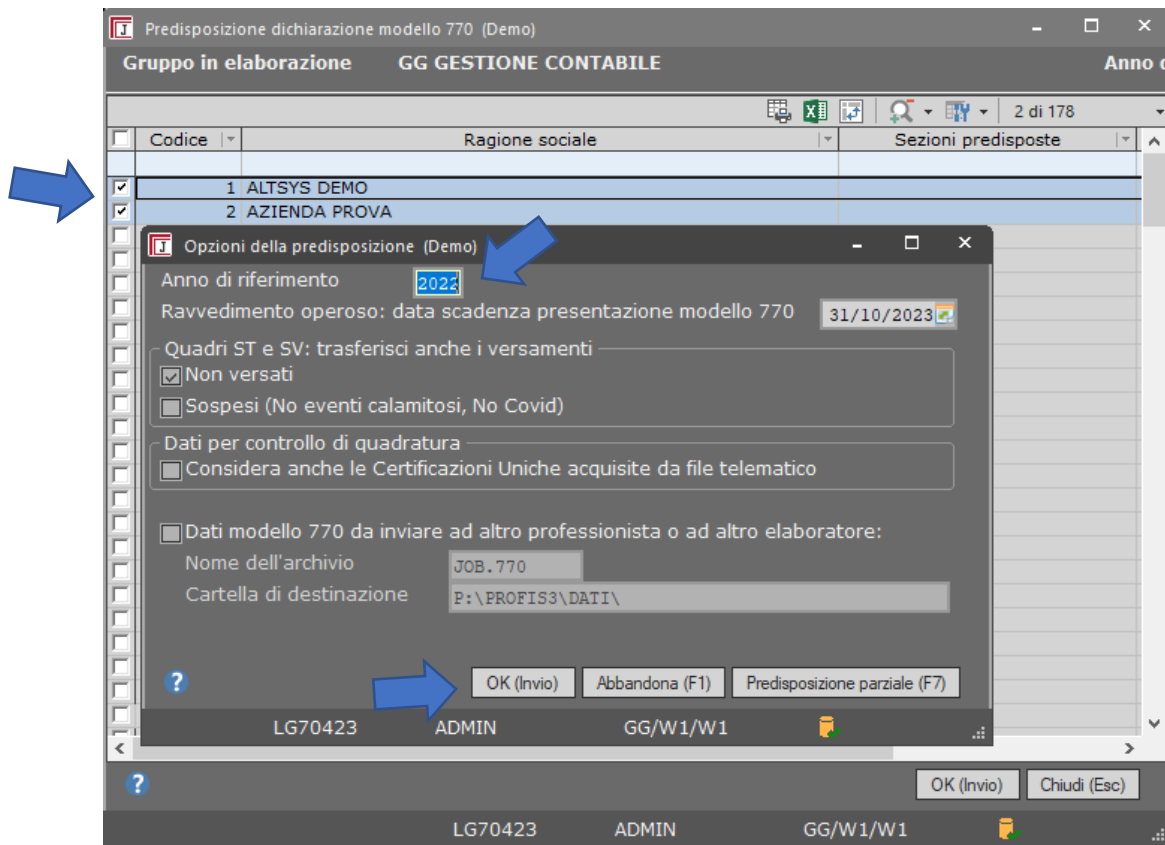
Predisposizione dichiarazione modello 770 (Demo)

Gruppo in elaborazione GG GESTIONE CONTABILE Anno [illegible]

2 di 178

| Codice | Ragione sociale | Sezioni predisposte |
|---|---|---|
| | | |
| 1 | ALTSYS DEMO | |
| 2 | AZIENDA PROVA | |

Opzioni della predisposizione (Demo)

Anno di riferimento 2022

Ravvedimento operoso: data scadenza presentazione modello 770 31/10/2023

Quadri ST e SV: trasferisci anche i versamenti

Non versati

Sospesi (No eventi calamitosi, No Covid)

Dati per controllo di quadratura

Considera anche le Certificazioni Uniche acquisite da file telematico

Dati modello 770 da inviare ad altro professionista o ad altro elaboratore:

Nome dell'archivio JOB.770

Cartella di destinazione P:\PROFIS3\DATI\

?

OK (Invio) Abbandona (F1) Predisposizione parziale (F7)

LG70423 ADMIN GG/W1/W1

?

OK (Invio) Chiudi (Esc)

LG70423 ADMIN GG/W1/W1